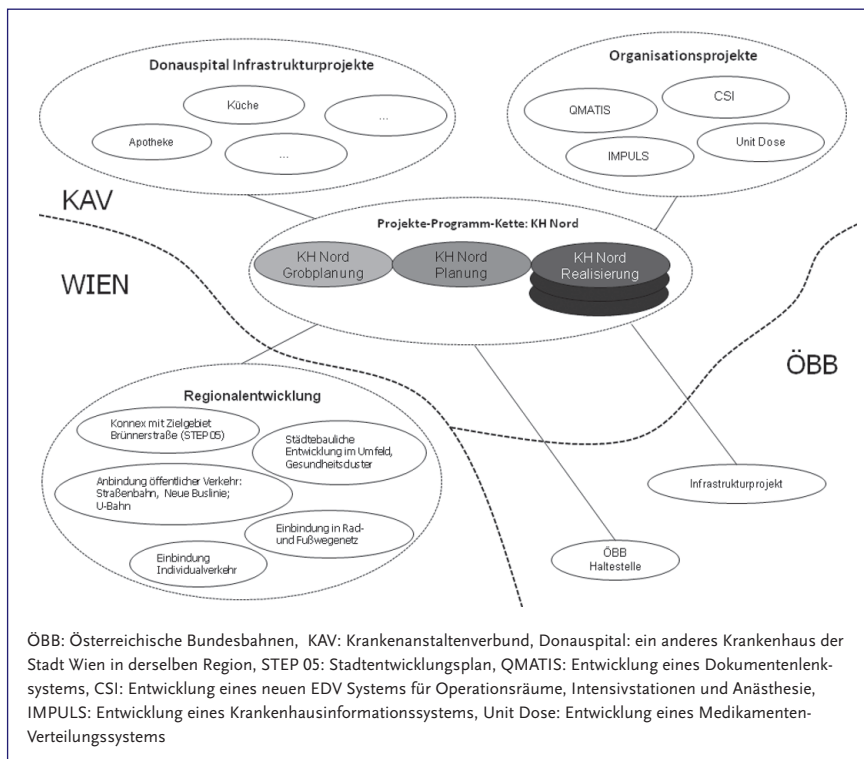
Donauspital Infrastrukturprojekte

Küche

...

Apotheke

...

Organisationsprojekte

QMATIS

CSI

IMPULS

Unit Dose

KAV

Projekte-Programm-Kette: KH Nord

KH Nord Grobplanung

KH Nord Planung

KH Nord Realisierung

WIEN

ÖBB

Regionalentwicklung

Konnex mit Zielgebiet Brünnerstraße (STEP 05)

Städtebauliche Entwicklung im Umfeld, Gesundheitscluster

Anbindung öffentlicher Verkehr: Straßenbahn, Neue Buslinie; U-Bahn

Einbindung in Rad- und Fußwegenetz

Einbindung Individualverkehr

Infrastrukturprojekt

ÖBB Haltestelle

ÖBB: Österreichische Bundesbahnen, KAV: Krankenanstaltenverbund, Donauspital: ein anderes Krankenhaus der Stadt Wien in derselben Region, STEP 05: Stadtentwicklungsplan, QMATIS: Entwicklung eines Dokumentenlenksystems, CSI: Entwicklung eines neuen EDV Systems für Operationsräume, Intensivstationen und Anästhesie, IMPULS: Entwicklung eines Krankenhausinformationssystems, Unit Dose: Entwicklung eines Medikamenten-Verteilungssystems